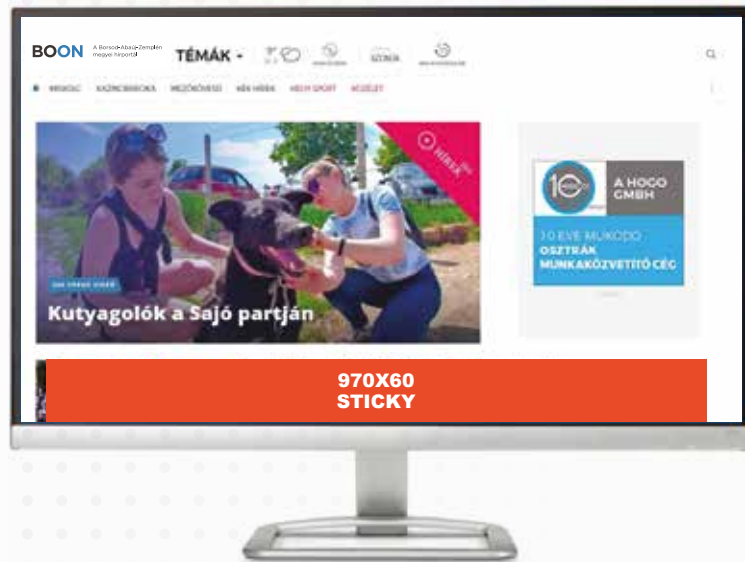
BOON A Borsod-Abaúj-Zemplén megyei hírportál

TÉMÁK

SZONDA

MISKOLC KAZINCBARCIKA MEZŐKÖVESD KÉK HÍREK HELYI SPORT KÖZÉLET

HÍREK

Kutyagolók a Sajó partján

A HOGO GMBH

10 ÉVE MŰKÖDŐ OSZTRÁK MUNKAKÖZVETÍTŐ CÉG

970X60
STICKY